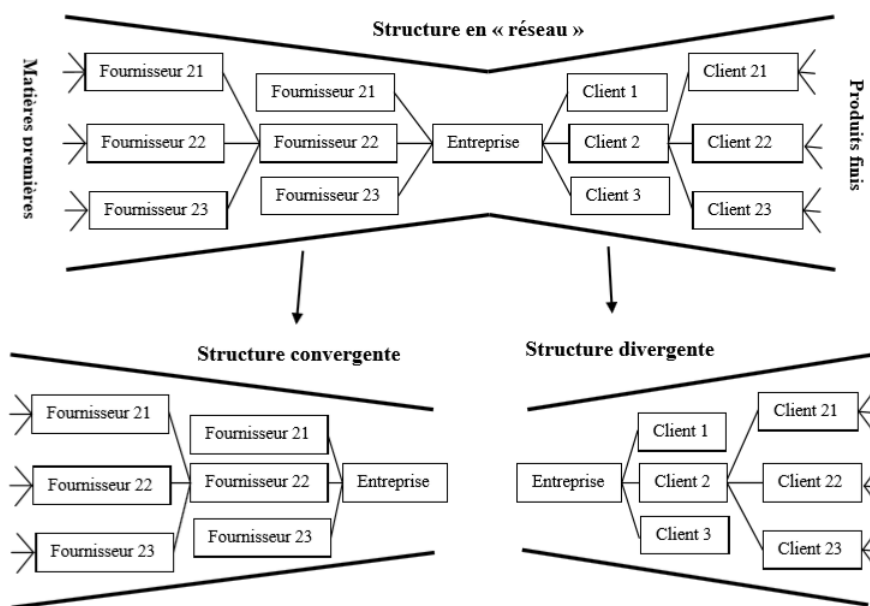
Structure en « réseau »

Matières premières

Fournisseur 21
Fournisseur 22
Fournisseur 23

Fournisseur 21
Fournisseur 22
Fournisseur 23

Entreprise

Client 1
Client 2
Client 3

Client 21
Client 22
Client 23

Produits finis

Structure convergente

Fournisseur 21
Fournisseur 22
Fournisseur 23

Fournisseur 21
Fournisseur 22
Fournisseur 23

Entreprise

Structure divergente

Entreprise

Client 1
Client 2
Client 3

Client 21
Client 22
Client 23